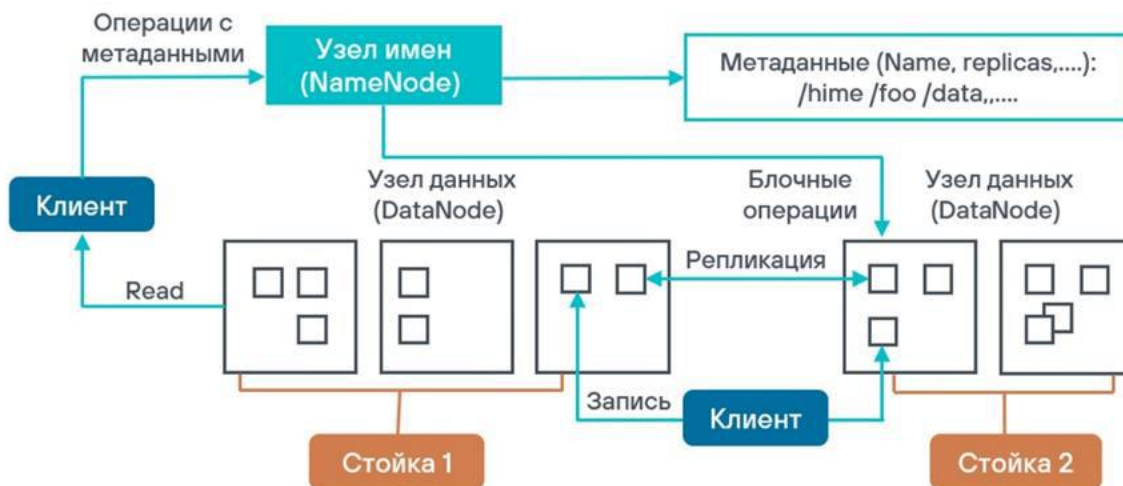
Операции с метаданными

Узел имен (NameNode)

Метаданные (Name, replicas,....): /hime /foo /data,,....

Клиент

Узел данных (DataNode)

Блочные операции

Узел данных (DataNode)

Read

Репликация

Запись

Клиент

Стойка 1

Стойка 2